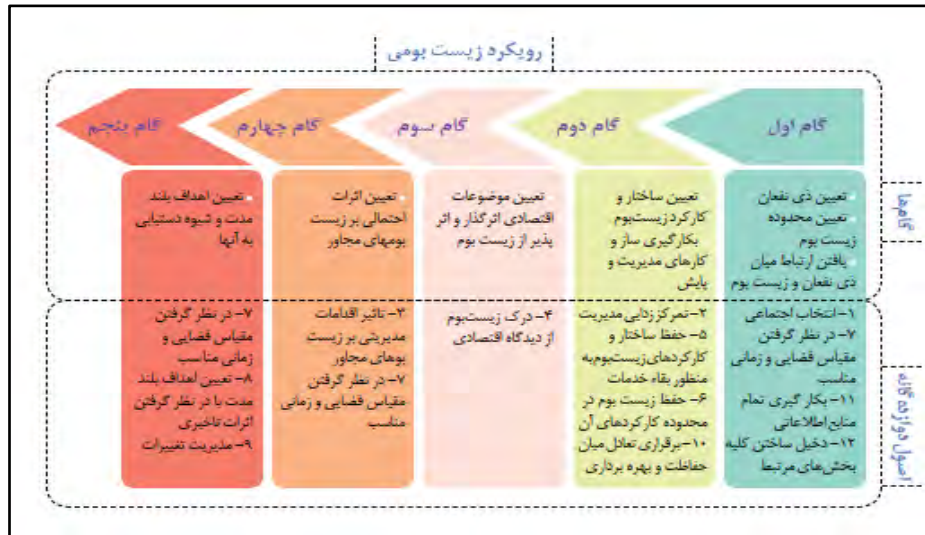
رویکرد زیست بومی

گام اول

گام دوم

گام سوم

گام چهارم

گام پنجم

گامها

- تعیین ذی نفعان
- تعیین محدوده زیست بوم
- یافتن ارتباط میان ذی نفعان و زیست بوم

- تعیین ساختار و کارکرد زیست‌بوم بکارگیری ساز و کارهای مدیریت و پایش

- تعیین موضوعات اقتصادی اثرگذار و اثر پذیر از زیست بوم

- تعیین اثرات احتمالی بر زیست بومهای مجاور

- تعیین اهداف بلند مدت و شیوه دستیابی به آنها

اصول دوازده گانه

۱- انتخاب اجتماعی
۷- در نظر گرفتن مقیاس فضایی و زمانی مناسب
۱۱- بکار گیری تمام منابع اطلاعاتی
۱۲- دخیل ساختن کلیه بخش‌های مرتبط

۲- تمرکززدایی مدیریت
۵- حفظ ساختار و کارکردهای زیست‌بوم‌به منظور بقاء خدمات
۶- حفظ زیست بوم در محدوده کارکردهای آن
۱۰- برقراری تعادل میان حفاظت و بهره برداری

۴- درک زیست‌بوم از دیدگاه اقتصادی

۳- تاثیر اقدامات مدیریتی بر زیست بوهای مجاور
۷- در نظر گرفتن مقیاس فضایی و زمانی مناسب

۷- در نظر گرفتن مقیاس فضایی و زمانی مناسب
۸- تعیین اهداف بلند مدت با در نظر گرفتن اثرات تاخیری
۹- مدیریت تغییرات